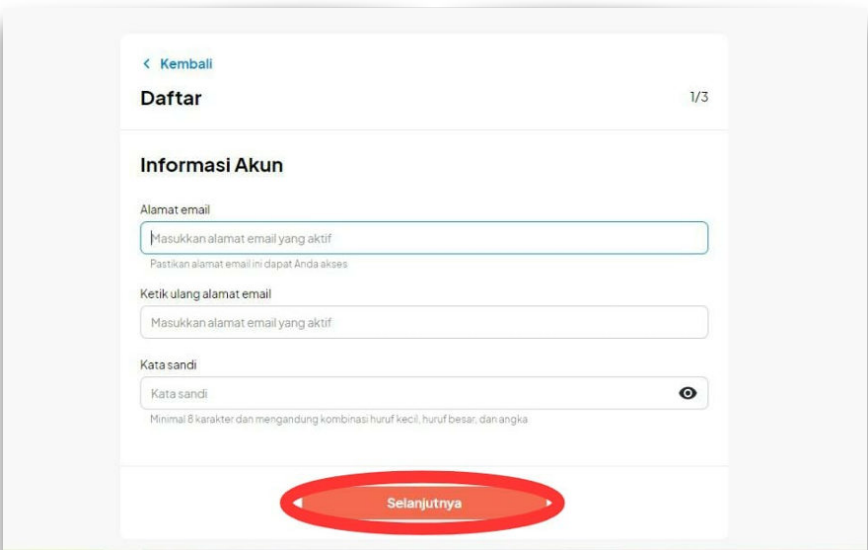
< Kembali

Daftar

1/3

Informasi Akun

Alamat email

Masukkan alamat email yang aktif

Pastikan alamat email ini dapat Anda akses

Ketik ulang alamat email

Masukkan alamat email yang aktif

Kata sandi

Kata sandi

Minimal 8 karakter dan mengandung kombinasi huruf kecil, huruf besar, dan angka

Selanjutnya